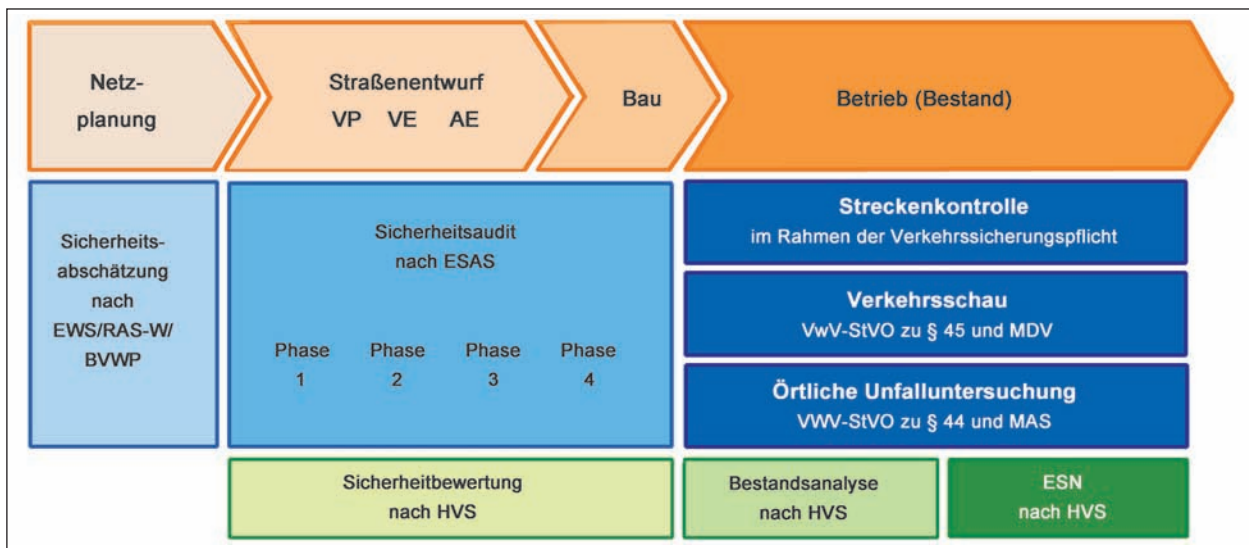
Netzplanung

Straßenentwurf
VP VE AE

Bau

Betrieb (Bestand)

Sicherheitsabschätzung nach EWS/RAS-W/ BVWP

Sicherheitsaudit nach ESAS

Phase 1

Phase 2

Phase 3

Phase 4

Streckenkontrolle
im Rahmen der Verkehrssicherungspflicht

Verkehrsschau
VwV-StVO zu § 45 und MDV

Örtliche Unfalluntersuchung
VWV-StVO zu § 44 und MAS

Sicherheitbewertung nach HVS

Bestandsanalyse nach HVS

ESN nach HVS